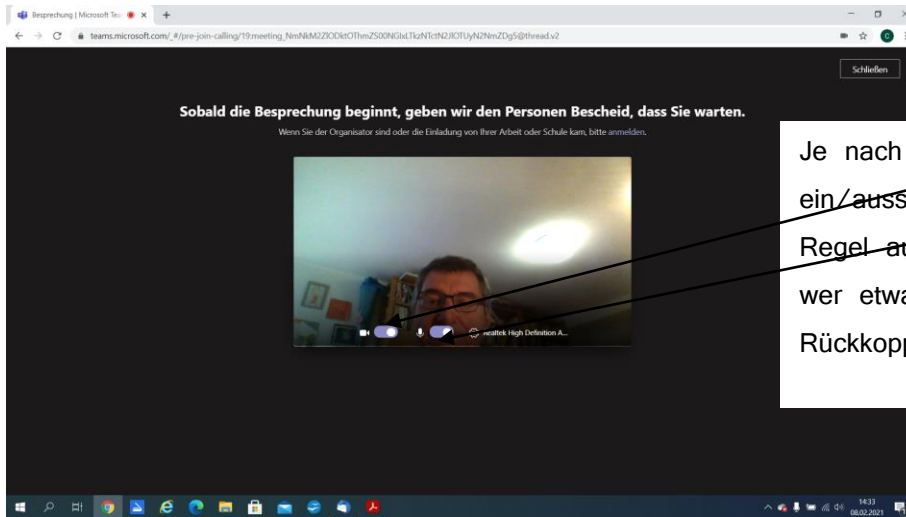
Besprechung | Microsoft Tea ×
teams.microsoft.com/_#/pre-join-calling/19:meeting_NmNkM2ZlODktOThmZS00NGIxLTkzNTctN2JlOTUyN2NmZDg5@thread.v2

Schließen

Sobald die Besprechung beginnt, geben wir den Personen Bescheid, dass Sie warten.

Wenn Sie der Organisator sind oder die Einladung von Ihrer Arbeit oder Schule kam, bitte anmelden.

Realtek High Definition A...

Je nach
ein/auss
Regel au
wer etwa
Rückkopp

14:33
08.02.2021